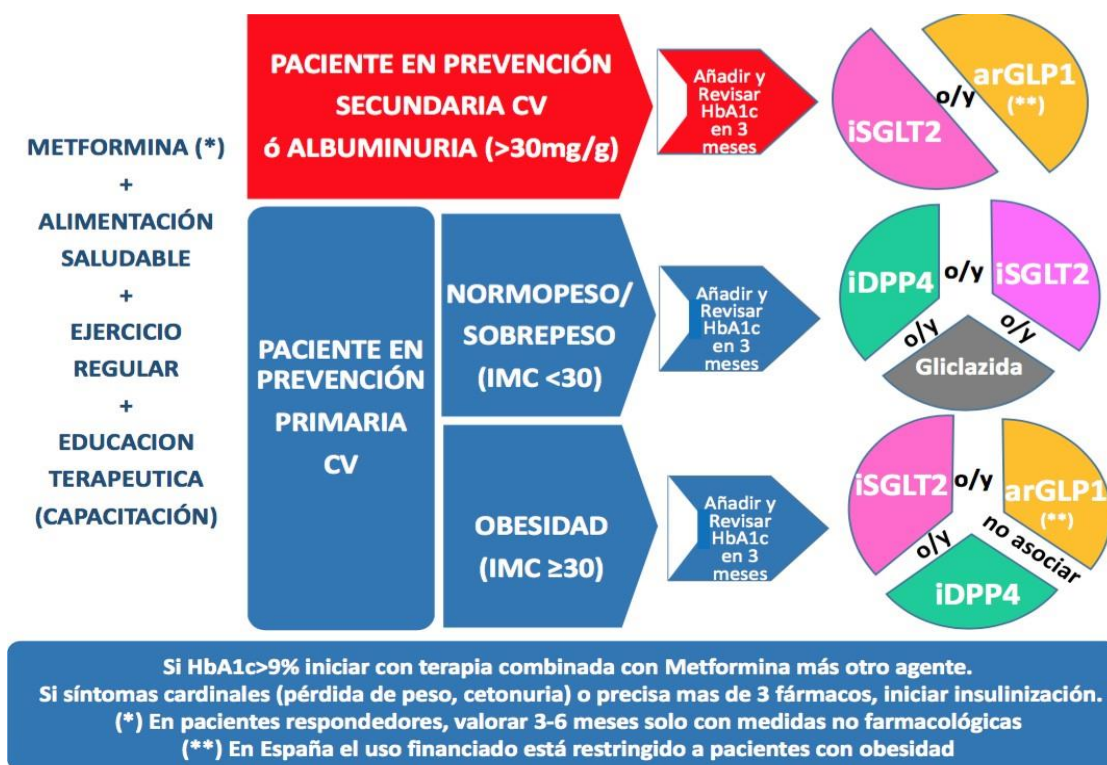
METFORMINA (*)
+
ALIMENTACIÓN SALUDABLE
+
EJERCICIO REGULAR
+
EDUCACION TERAPEUTICA (CAPACITACIÓN)

PACIENTE EN PREVENCIÓN SECUNDARIA CV ó ALBUMINURIA (>30mg/g)

Añadir y Revisar HbA1c en 3 meses

iSGLT2 o/y arGLP1 (**)

PACIENTE EN PREVENCIÓN PRIMARIA CV

NORMOPESO/ SOBREPESO (IMC <30)

Añadir y Revisar HbA1c en 3 meses

iDPP4 o/y iSGLT2 o/y o/y Gliclazida

OBESIDAD (IMC ≥30)

Añadir y Revisar HbA1c en 3 meses

iSGLT2 o/y arGLP1 (**) o/y no asociar iDPP4

Si HbA1c>9% iniciar con terapia combinada con Metformina más otro agente.
Si síntomas cardinales (pérdida de peso, cetonuria) o precisa mas de 3 fármacos, iniciar insulinización.
(*) En pacientes respondedores, valorar 3-6 meses solo con medidas no farmacológicas
(**) En España el uso financiado está restringido a pacientes con obesidad